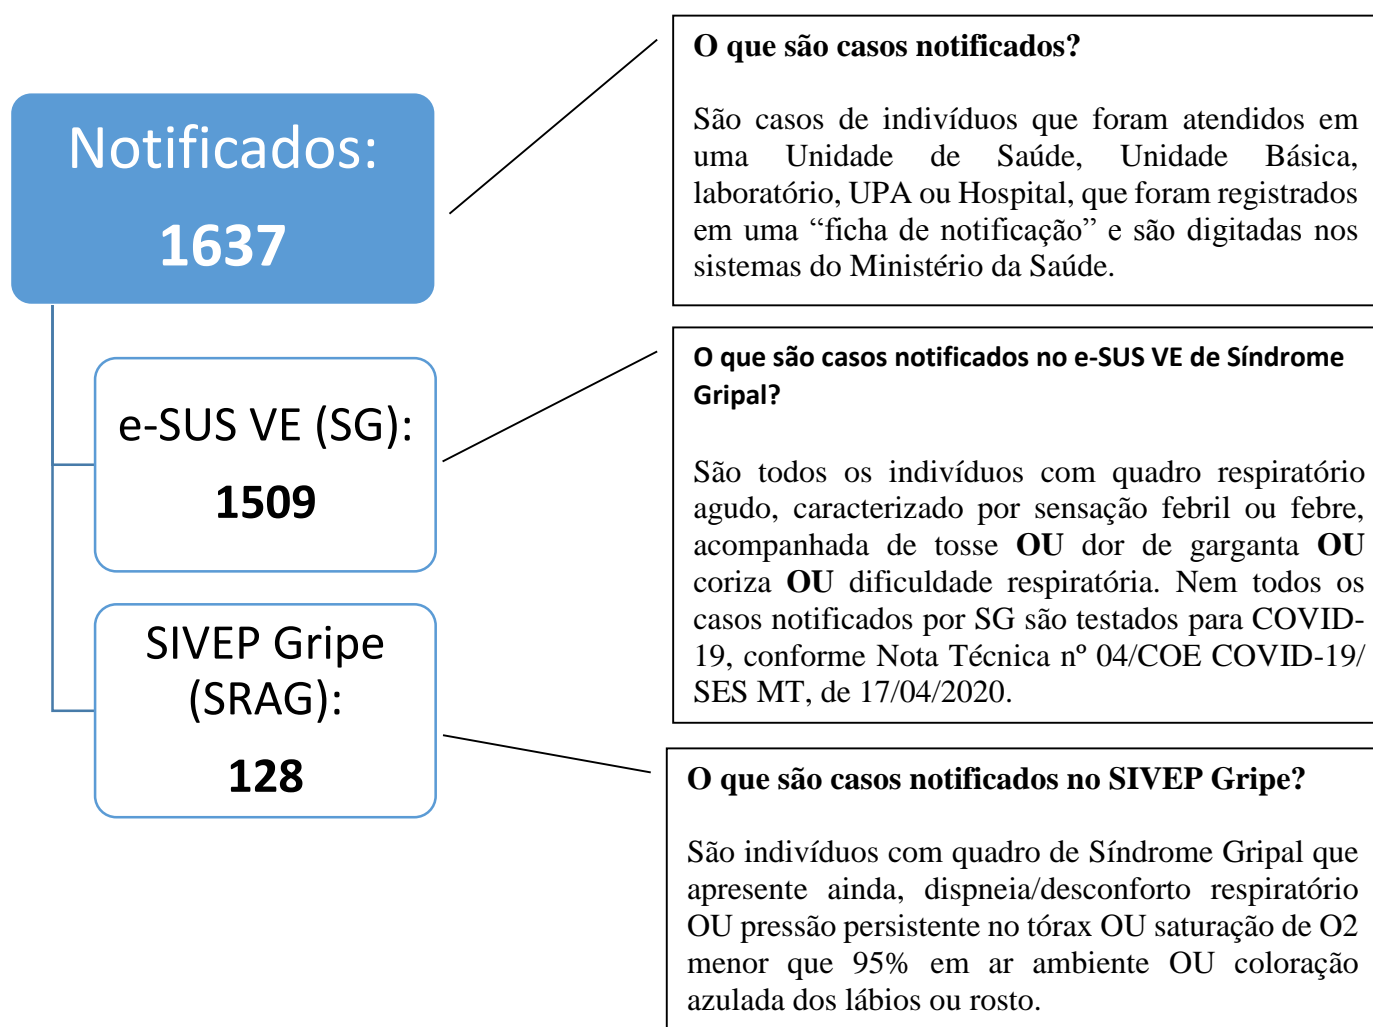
Notificados:
1637

e-SUS VE (SG):
1509

SIVEP Gripe (SRAG):
128

O que são casos notificados?

São casos de indivíduos que foram atendidos em uma Unidade de Saúde, Unidade Básica, laboratório, UPA ou Hospital, que foram registrados em uma “ficha de notificação” e são digitadas nos sistemas do Ministério da Saúde.

O que são casos notificados no e-SUS VE de Síndrome Gripal?

São todos os indivíduos com quadro respiratório agudo, caracterizado por sensação febril ou febre, acompanhada de tosse OU dor de garganta OU coriza OU dificuldade respiratória. Nem todos os casos notificados por SG são testados para COVID-19, conforme Nota Técnica nº 04/COE COVID-19/ SES MT, de 17/04/2020.

O que são casos notificados no SIVEP Gripe?

São indivíduos com quadro de Síndrome Gripal que apresente ainda, dispneia/desconforto respiratório OU pressão persistente no tórax OU saturação de O2 menor que 95% em ar ambiente OU coloração azulada dos lábios ou rosto.